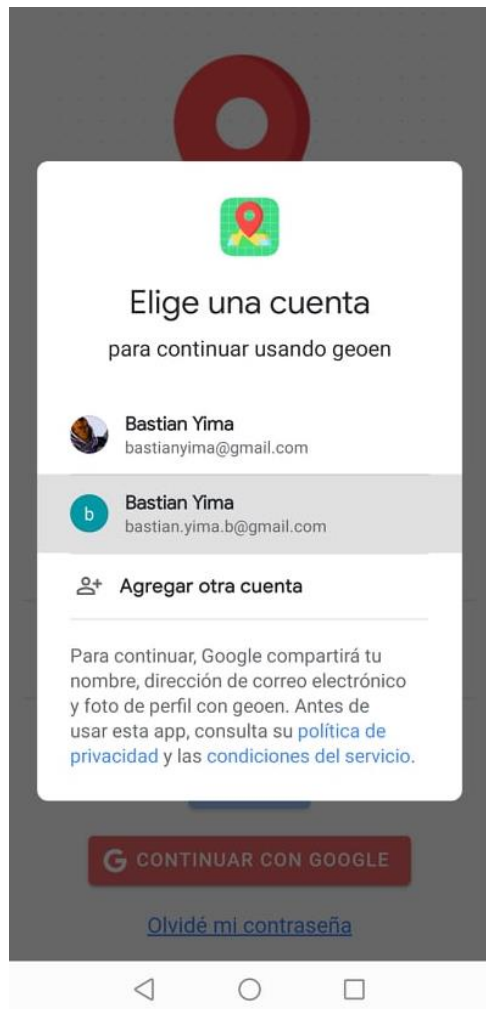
Elige una cuenta

para continuar usando geoen

Bastian Yima
bastianyima@gmail.com

b
Bastian Yima
bastian.yima.b@gmail.com

Agregar otra cuenta

Para continuar, Google compartirá tu nombre, dirección de correo electrónico y foto de perfil con geoen. Antes de usar esta app, consulta su política de privacidad y las condiciones del servicio.

G CONTINUAR CON GOOGLE

Olvidé mi contraseña